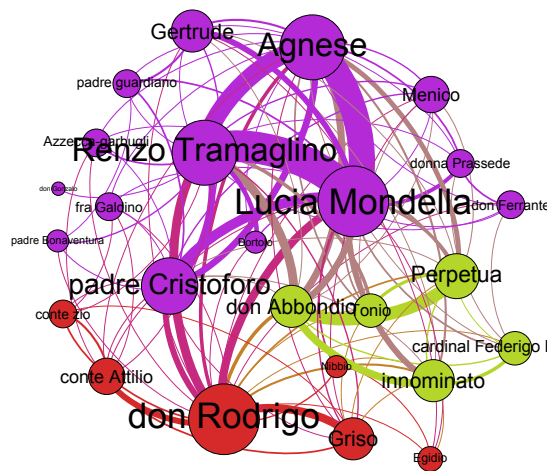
Gertrude
Agnese
padre guardiano
Menico
Azzecca-garbugli
Renzo Tramaglino
donna Prassede
don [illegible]
Lucia Mondella
don Ferrante
fra Galdino
padre Bonaventura
Bortolo
Perpetua
padre Cristoforo
don Abbondio
Tonio
conte zio
cardinal Federigo
conte Attilio
Nibbio
innominato
don Rodrigo
Griso
Egidio